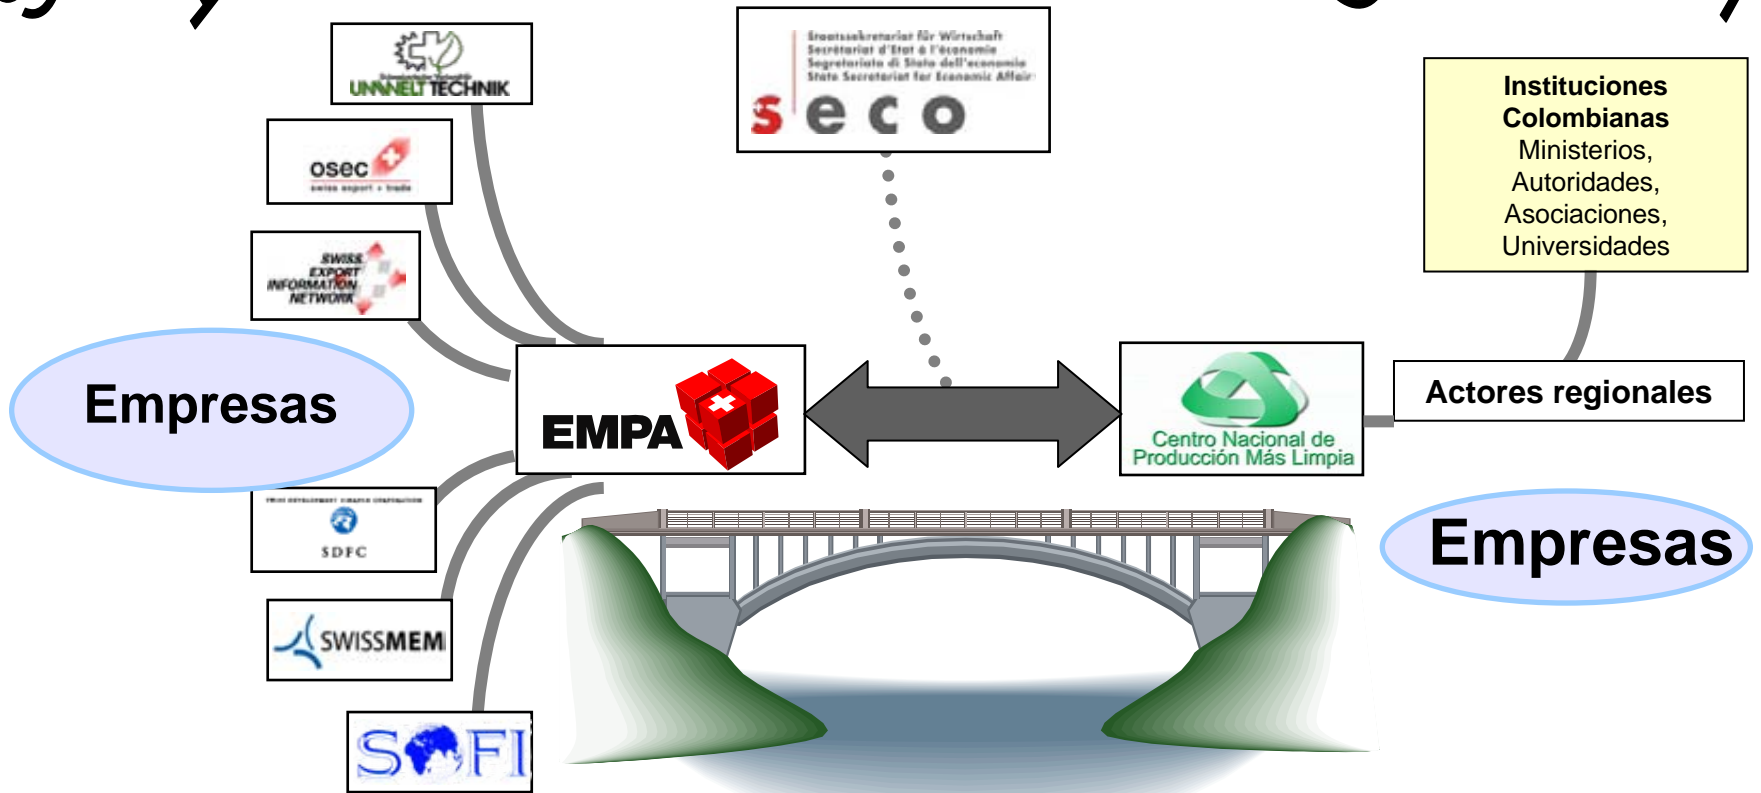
UMWELT TECHNIK

osec
swiss export + trade

SWISS EXPORT INFORMATION NETWORK

Staatssekretariat für Wirtschaft
Secrétariat d'Etat à l'économie
Segretariato di Stato dell'economia
State Secretariat for Economic Affairs
seco

Instituciones Colombianas
Ministerios,
Autoridades,
Asociaciones,
Universidades

Empresas

EMPA

Centro Nacional de Producción Más Limpia

Actores regionales

SDFC

SWISSMEM

SOFI

Empresas